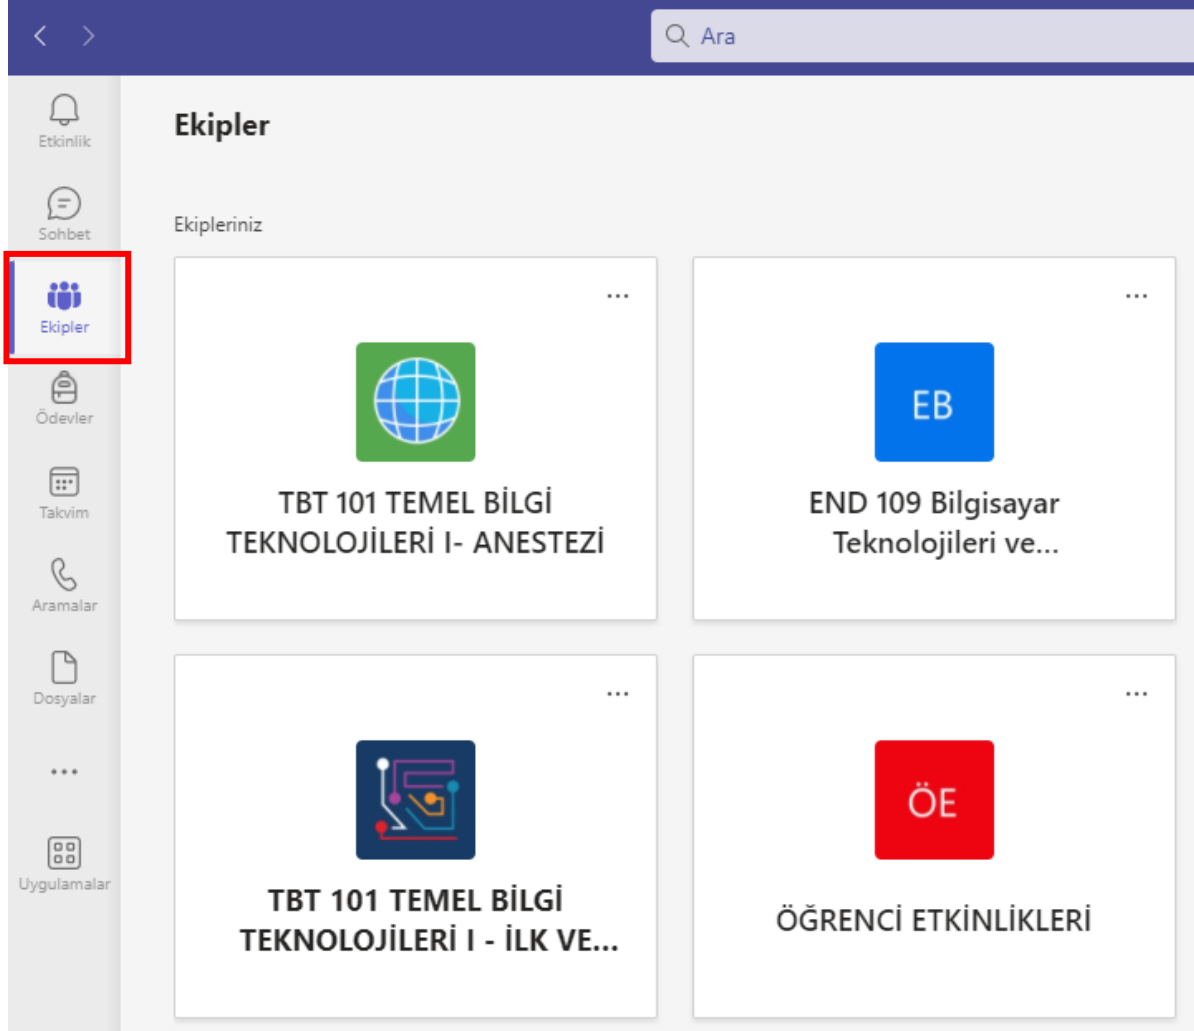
Ara

Etkinlik
Sohbet
Ekipler
Ödevler
Takvim
Aramalar
Dosyalar
...
Uygulamalar

Ekipler

Ekipleriniz

...
TBT 101 TEMEL BİLGİ TEKNOLOJİLERİ I- ANESTEZİ

...
EB
END 109 Bilgisayar Teknolojileri ve...

...
TBT 101 TEMEL BİLGİ TEKNOLOJİLERİ I - İLK VE...

...
ÖE
ÖĞRENCİ ETKİNLİKLERİ